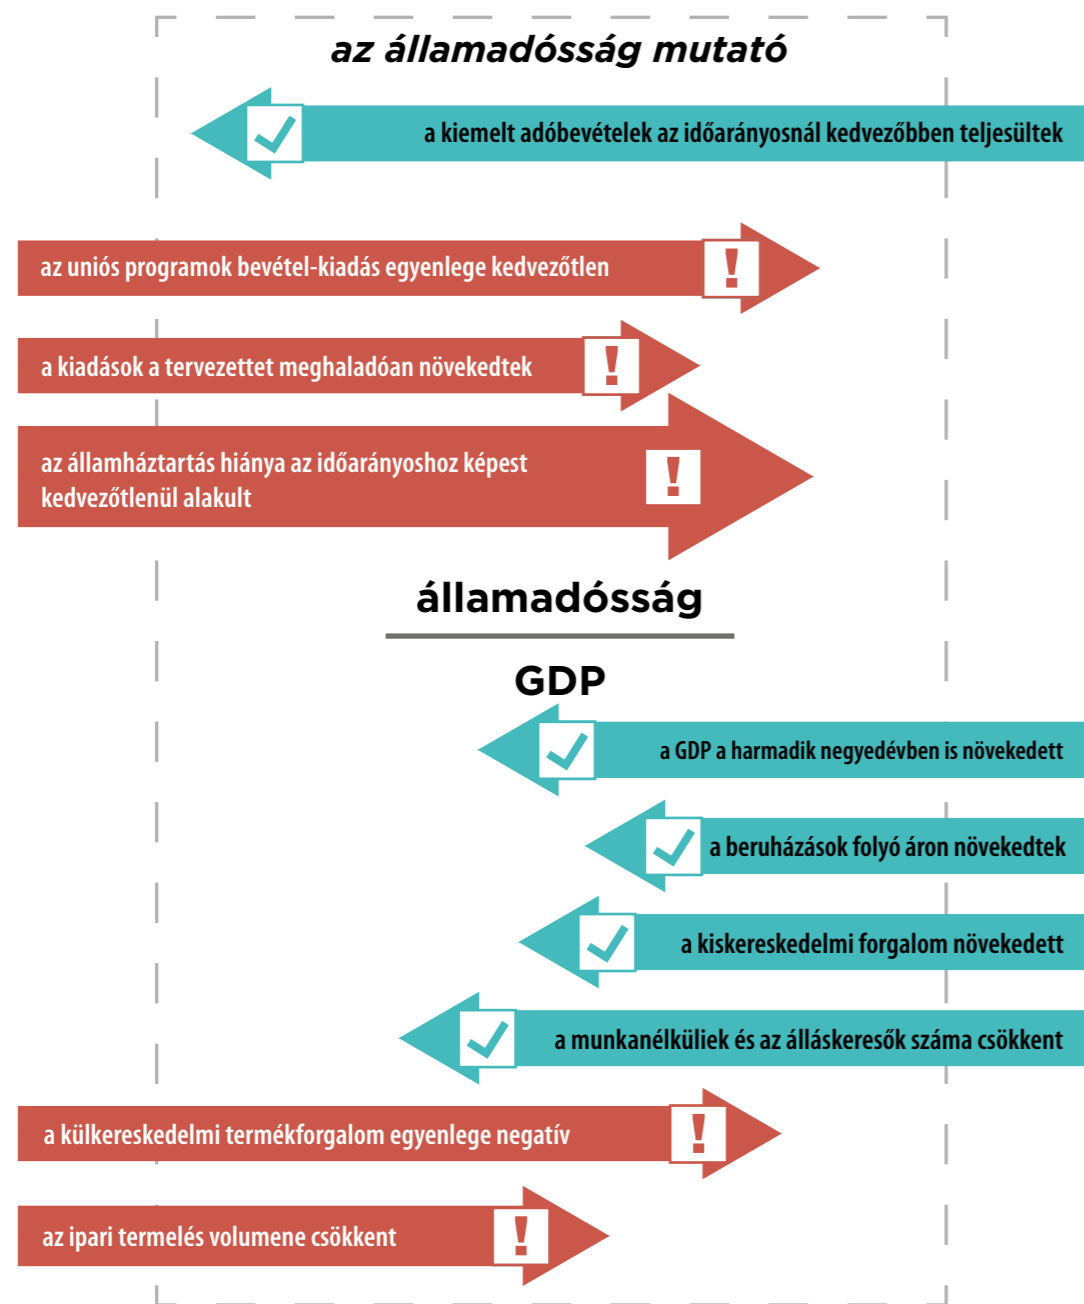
az államadósság mutató

a kiemelt adóbevételek az időarányosnál kedvezőbben teljesültek

az uniós programok bevétel-kiadás egyenlege kedvezőtlen !

a kiadások a tervezettet meghaladóan növekedtek !

az államháztartás hiánya az időarányoshoz képest kedvezőtlenül alakult !

$\frac{\text{államadósság}}{\text{GDP}}$

a GDP a harmadik negyedévben is növekedett

a beruházások folyó áron növekedtek

a kiskereskedelmi forgalom növekedett

a munkanélküliek és az álláskeresők száma csökkent

a külkereskedelmi termékforgalom egyenlege negatív !

az ipari termelés volumene csökkent !